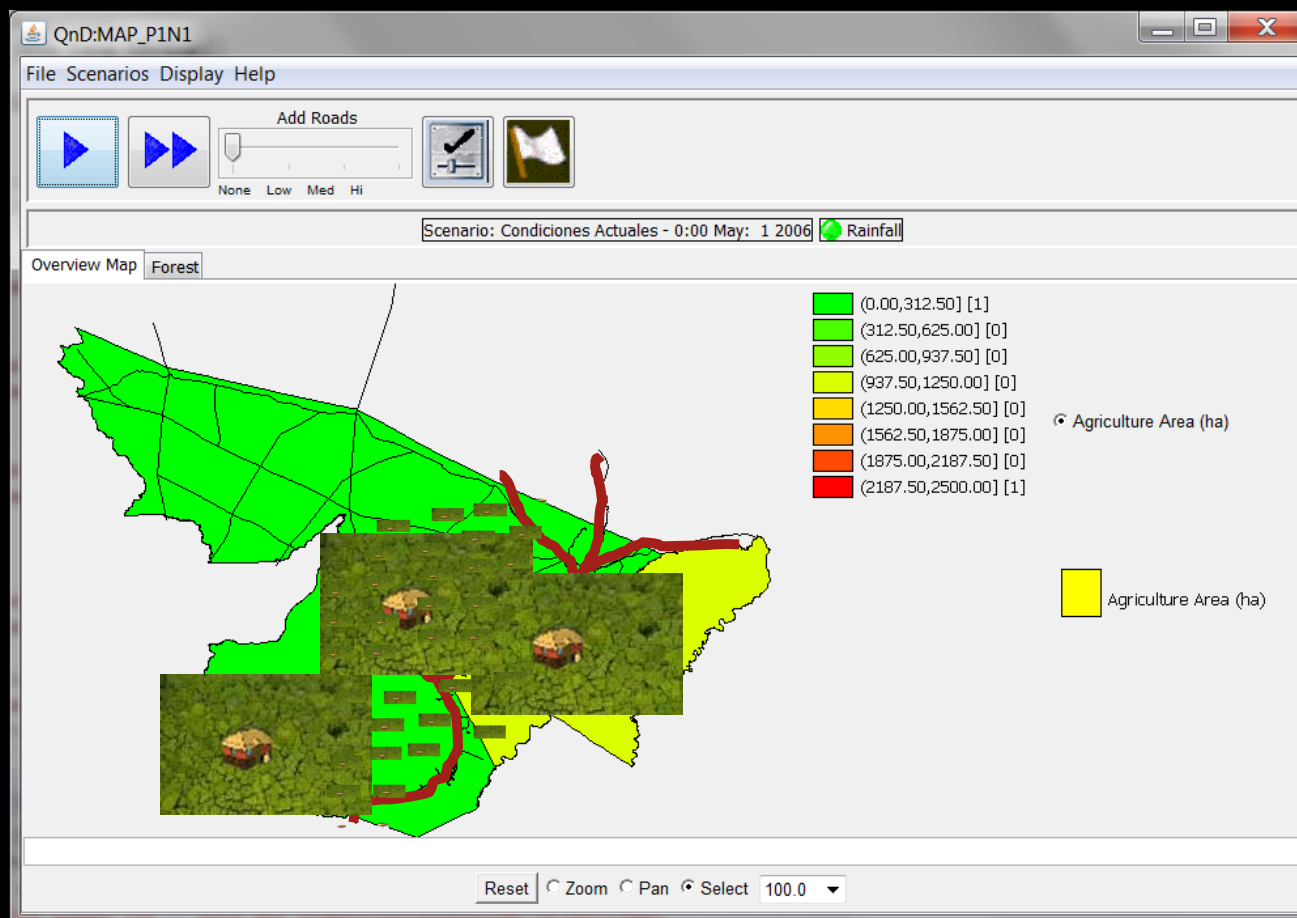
QnD:MAP_P1N1

File Scenarios Display Help

Add Roads

None Low Med Hi

Scenario: Condiciones Actuales - 0:00 May: 1 2006 Rainfall

Overview Map Forest

(0.00,312.50) [1]
(312.50,625.00) [0]
(625.00,937.50) [0]
(937.50,1250.00) [0]
(1250.00,1562.50) [0]
(1562.50,1875.00) [0]
(1875.00,2187.50) [0]
(2187.50,2500.00) [1]

Agriculture Area (ha)

Agriculture Area (ha)

Reset Zoom Pan Select 100.0